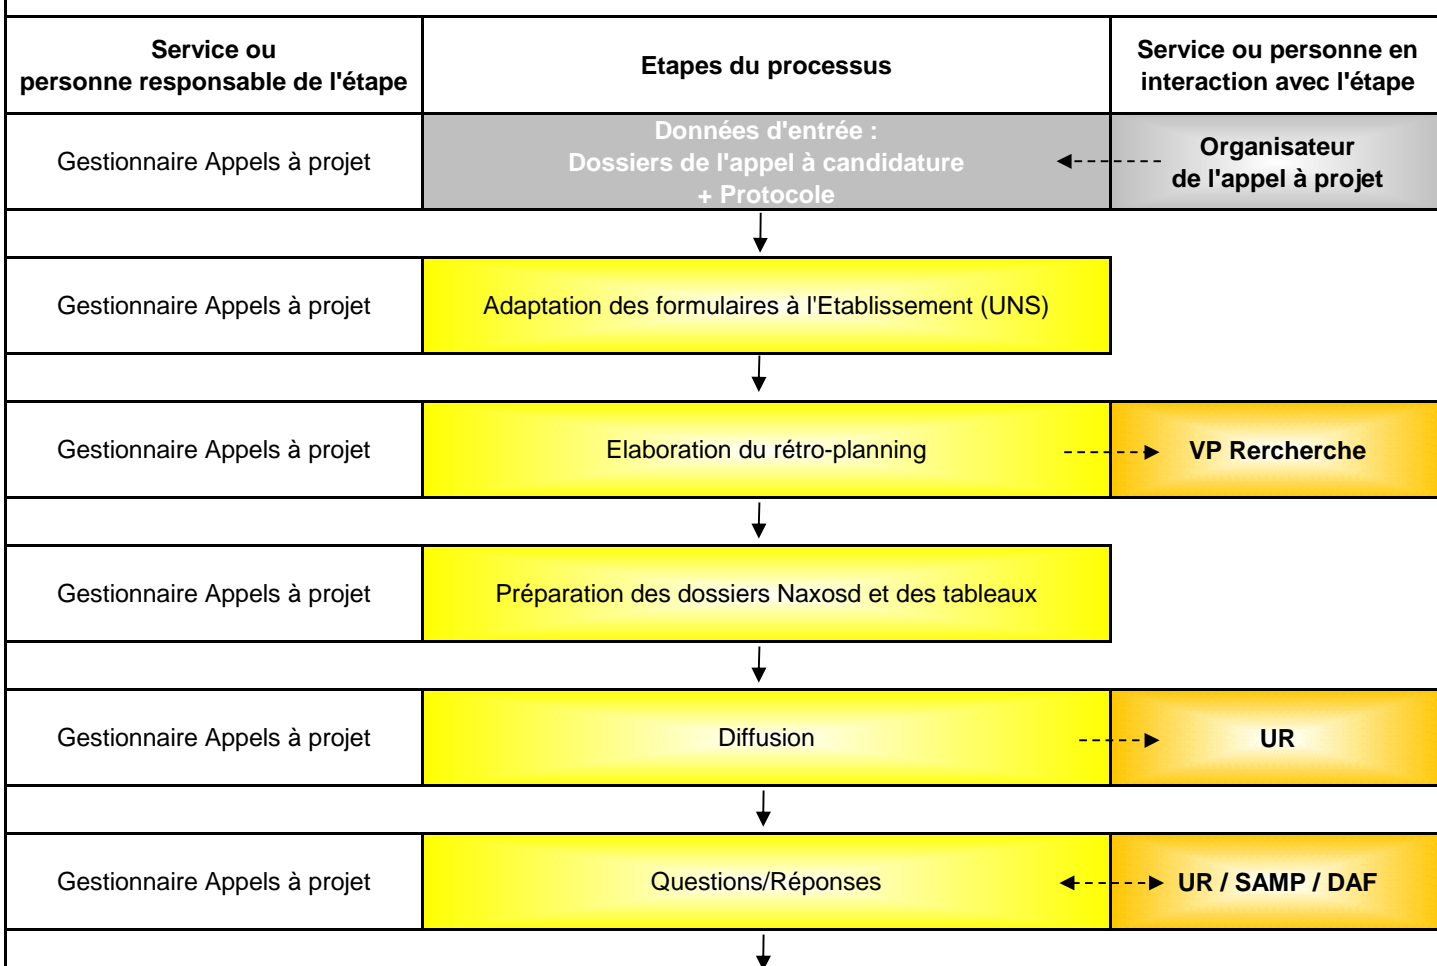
| Service ou personne responsable de l'étape | Etapes du processus | Service ou personne en interaction avec l'étape |
|---|---|---|
| Gestionnaire Appels à projet | Données d'entrée : Dossiers de l'appel à candidature + Protocole | Organisateur de l'appel à projet |
| Gestionnaire Appels à projet | Adaptation des formulaires à l'Etablissement (UNS) | |
| Gestionnaire Appels à projet | Elaboration du rétro-planning | VP Rercherche |
| Gestionnaire Appels à projet | Préparation des dossiers Naxosd et des tableaux | |
| Gestionnaire Appels à projet | Diffusion | UR |
| Gestionnaire Appels à projet | Questions/Réponses | UR / SAMP / DAF |